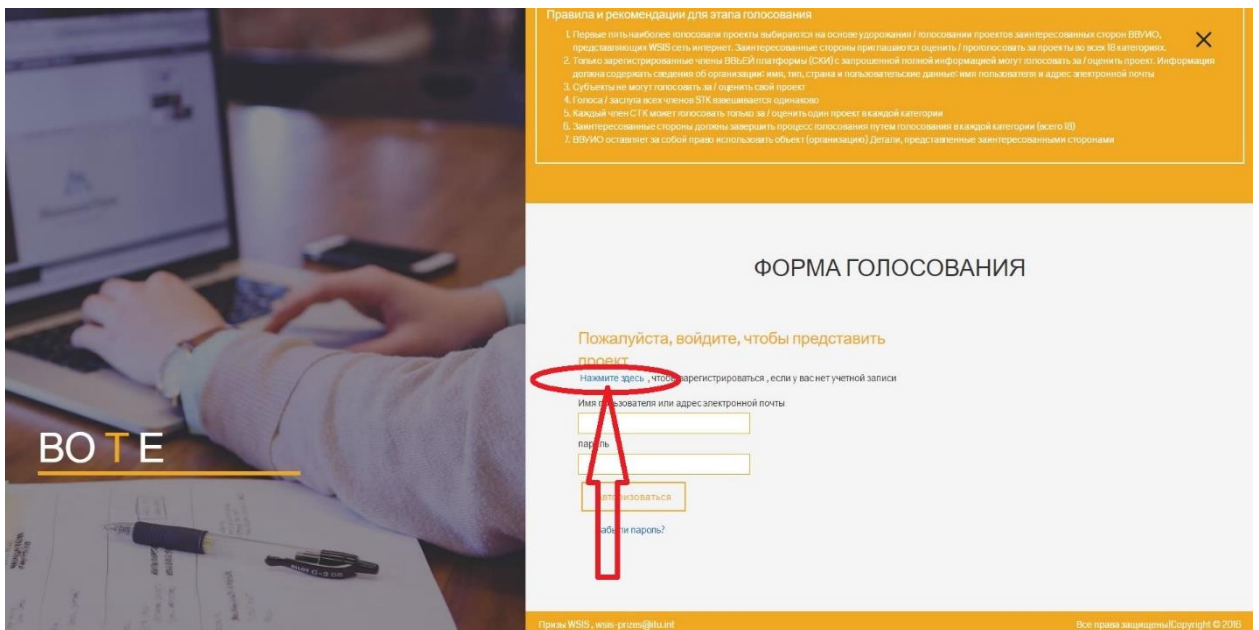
Правила и рекомендации для этапа голосования

1. Первые пять наиболее голосовали проекты выбираются на основе удорожания / голосования проектов заинтересованных сторон ВВУИО, представляющих WSIS сеть интернет. Заинтересованные стороны приглашаются оценить / проголосовать за проекты во всех 18 категориях.
2. Только зарегистрированные члены ВВЫЕЙ платформы (СКИ) с запрошенной полной информацией могут голосовать за / оценить проект. Информация должна содержать сведения об организации: имя, тип, страна и пользовательские данные: имя пользователя и адрес электронной почты
3. Субъекты не могут голосовать за / оценить свой проект
4. Голоса / заслуга всех членов STK взвешивается одинаково
5. Каждый член СТК может голосовать только за / оценить один проект в каждой категории
6. Заинтересованные стороны должны завершить процесс голосования путем голосования в каждой категории (всего 18)
7. ВВУИО оставляет за собой право использовать объект (организацию) Детали, представленные заинтересованными сторонами

×

ФОРМА ГОЛОСОВАНИЯ

Пожалуйста, войдите, чтобы представить проект

Нажмите здесь , чтобы зарегистрироваться , если у вас нет учетной записи

Имя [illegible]ователя или адрес электронной почты

па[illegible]ль

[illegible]торизоваться

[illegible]абыли пароль?

BO T E

Призы WSIS , wsis-prizes@itu.int

Все права защищены|Copyright © 2018